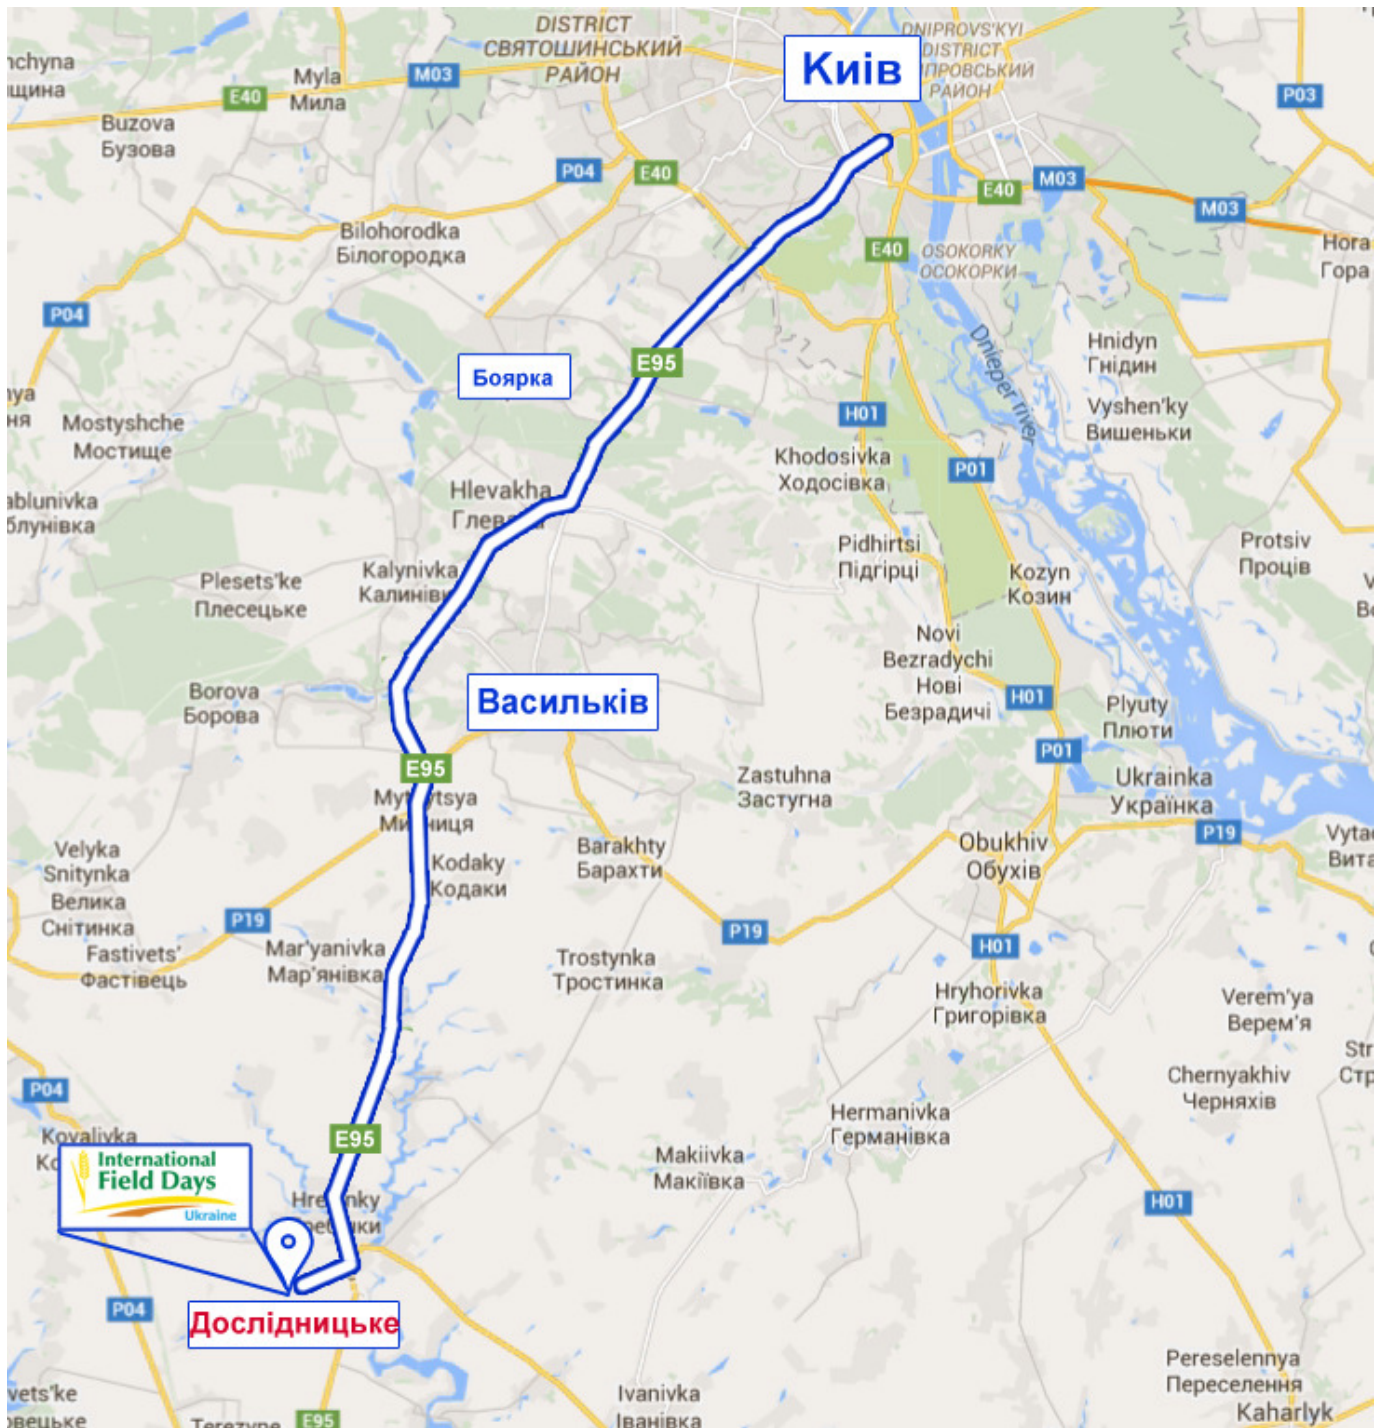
nchyna
щина
Myla
Мила
M03
DISTRICT
СВЯТОШИНСЬКИЙ
РАЙОН
Київ
DNIPROVS'KYI
DISTRICT
ДНІПРОВСЬКИЙ
РАЙОН
P03
E40
Buzova
Бузова
P04
E40
E40
M03
M03
Hora
Гора
Bilohorodka
Білогородка
E40
OSOKORKY
ОСОКОРКИ
P04
Боярка
E95
Dnieper river
Hnidyn
Гнідин
nya
ня
Mostyshche
Мостище
H01
Vyshen'ky
Вишеньки
Khodosivka
Ходосівка
P01
ablunivka
блунівка
Hlevakha
Глев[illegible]
Pidhirtsi
Підгірці
Protsiv
Проців
Plesets'ke
Плесецьке
Kalynivka
Калинів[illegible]
Kozyn
Козин
Novi
Bezradychi
Нові
Безрадичі
Borova
Борова
Васильків
H01
Plyuty
Плюти
P01
E95
Zastuhna
Застугна
Ukrainka
Українка
My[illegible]tsya
Ми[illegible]ниця
Obukhiv
Обухів
P19
Vytа
Вита
Velyka
Snitynka
Велика
Снітинка
Kodaky
Кодаки
Barakhty
Барахти
Fastivets'
Фастівець
P19
Mar'yanivka
Мар'янівка
P19
Trostynka
Тростинка
H01
Hryhorivka
Григорівка
Verem'ya
Верем'я
Str
Стр
P04
Chernyakhiv
Черняхів
Kovalivka
Ko
E95
Hermanivka
Германівка
International
Field Days
Ukraine
Makiivka
Макіївка
Hre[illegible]nky
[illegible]ки
H01
P04
Дослідницьке
Pereselennya
Переселення
vets'ke
вецьке
Terezyne
E95
Ivanivka
Іванівка
Kaharlyk